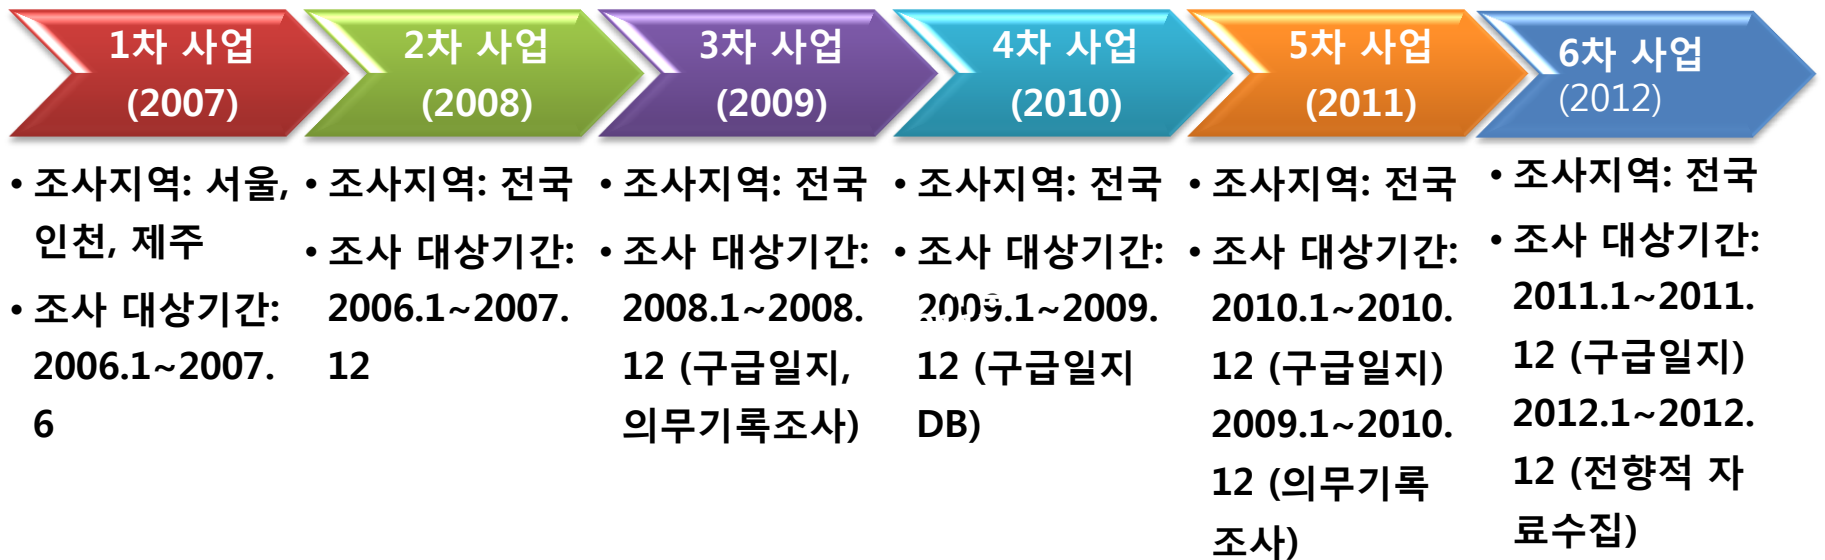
1차 사업
(2007)

2차 사업
(2008)

3차 사업
(2009)

4차 사업
(2010)

5차 사업
(2011)

6차 사업
(2012)

• 조사지역: 서울, 인천, 제주
• 조사 대상기간: 2006.1~2007.6

• 조사지역: 전국
• 조사 대상기간: 2006.1~2007.12

• 조사지역: 전국
• 조사 대상기간: 2008.1~2008.12 (구급일지, 의무기록조사)

• 조사지역: 전국
• 조사 대상기간: 2009.1~2009.12 (구급일지 DB)

• 조사지역: 전국
• 조사 대상기간: 2010.1~2010.12 (구급일지) 2009.1~2010.12 (의무기록 조사)

• 조사지역: 전국
• 조사 대상기간: 2011.1~2011.12 (구급일지) 2012.1~2012.12 (전향적 자료수집)